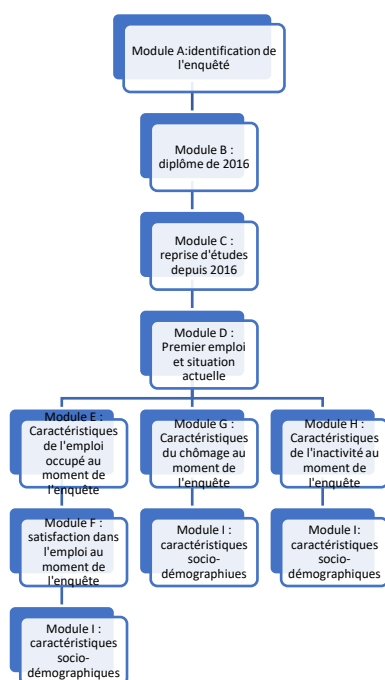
Module A:identification de l'enquêté

Module B : diplôme de 2016

Module C : reprise d'études depuis 2016

Module D : Premier emploi et situation actuelle

Module E : Caractéristiques de l'emploi occupé au moment de l'enquête

Module F : satisfaction dans l'emploi au moment de l'enquête

Module I : caractéristiques socio-démographiques

Module G : Caractéristiques du chômage au moment de l'enquête

Module I : caractéristiques socio-démographiues

Module H : Caractéristiques de l'inactivité au moment de l'enquête

Module I: caractéristiques socio-démographiques